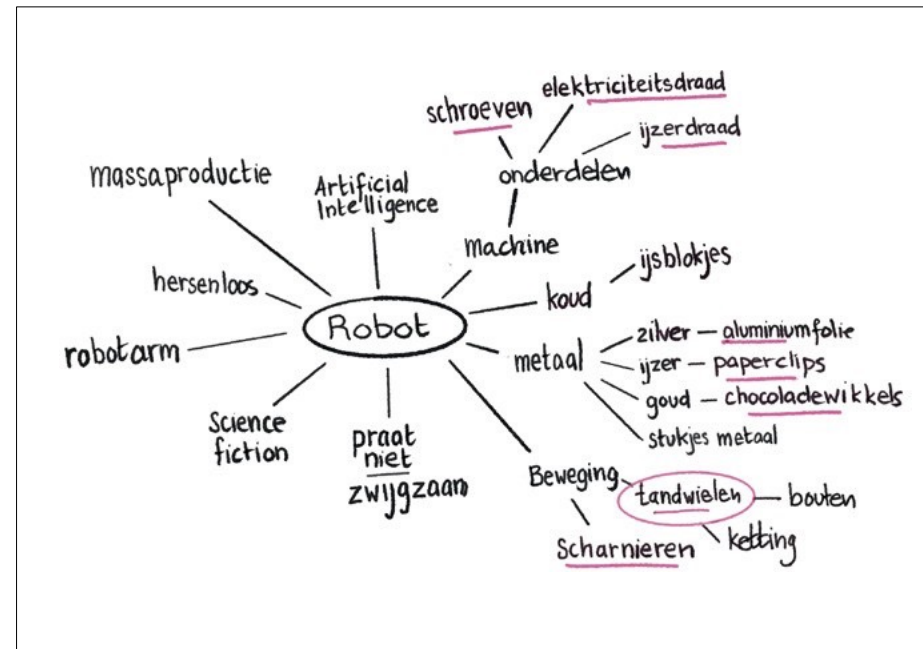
elektriciteitsdraad
schroeven
ijzerdraad
onderdelen
massaproductie
Artificial Intelligence
machine
ijsblokjes
hersenloos
koud
Robot
zilver — aluminiumfolie
robotarm
metaal
ijzer — paperclips
goud — chocoladewikkels
stukjes metaal
Science fiction
praat niet
zwijgzaam
Beweging
tandwielen — bouten
ketting
Scharnieren